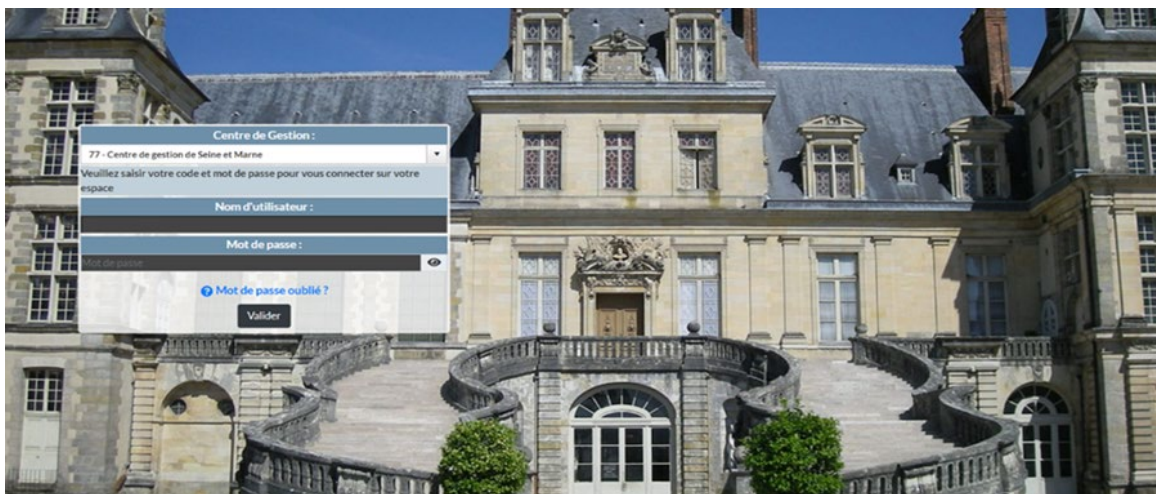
Centre de Gestion :

77 - Centre de gestion de Seine et Marne

Veuillez saisir votre code et mot de passe pour vous connecter sur votre espace

Nom d'utilisateur :

Mot de passe :

Mot de passe

Mot de passe oublié ?

Valider